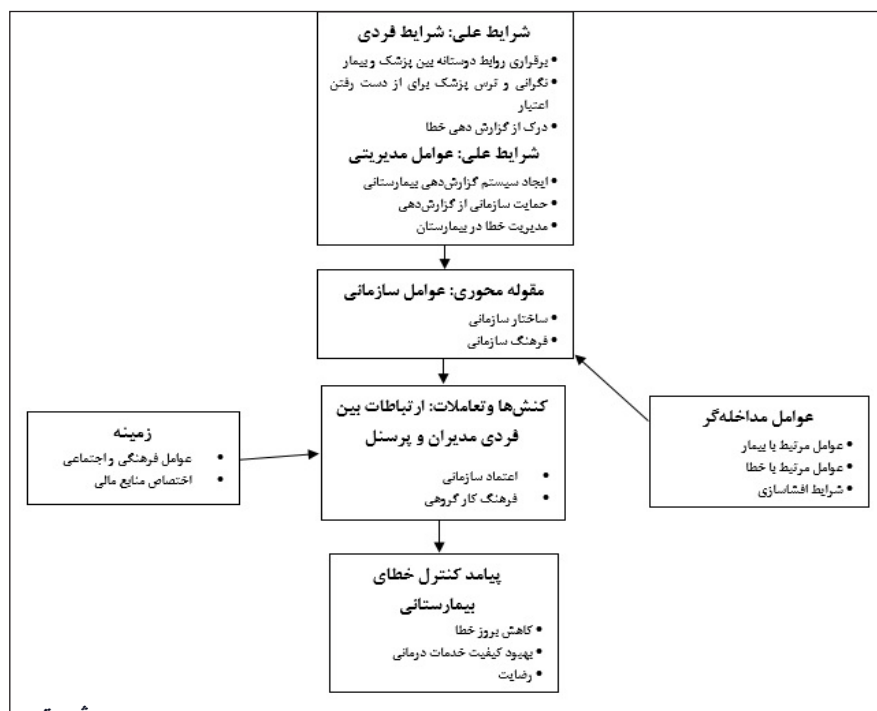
شرایط علی: شرایط فردی

• برقراری روابط دوستانه بین پزشک و بیمار
• نگرانی و ترس پزشک برای از دست رفتن اعتبار
• درک از گزارش دهی خطا

شرایط علی: عوامل مدیریتی

• ایجاد سیستم گزارش‌دهی بیمارستانی
• حمایت سازمانی از گزارش‌دهی
• مدیریت خطا در بیمارستان

مقوله محوری: عوامل سازمانی

• ساختار سازمانی
• فرهنگ سازمانی

زمینه

• عوامل فرهنگی و اجتماعی
• اختصاص منابع مالی

کنش‌ها و تعاملات: ارتباطات بین فردی مدیران و پرسنل

• اعتماد سازمانی
• فرهنگ کار گروهی

عوامل مداخله‌گر

• عوامل مرتبط با بیمار
• عوامل مرتبط با خطا
• شرایط افشاسازی

پیامد کنترل خطای بیمارستانی

• کاهش بروز خطا
• بهبود کیفیت خدمات درمانی
• رضایت